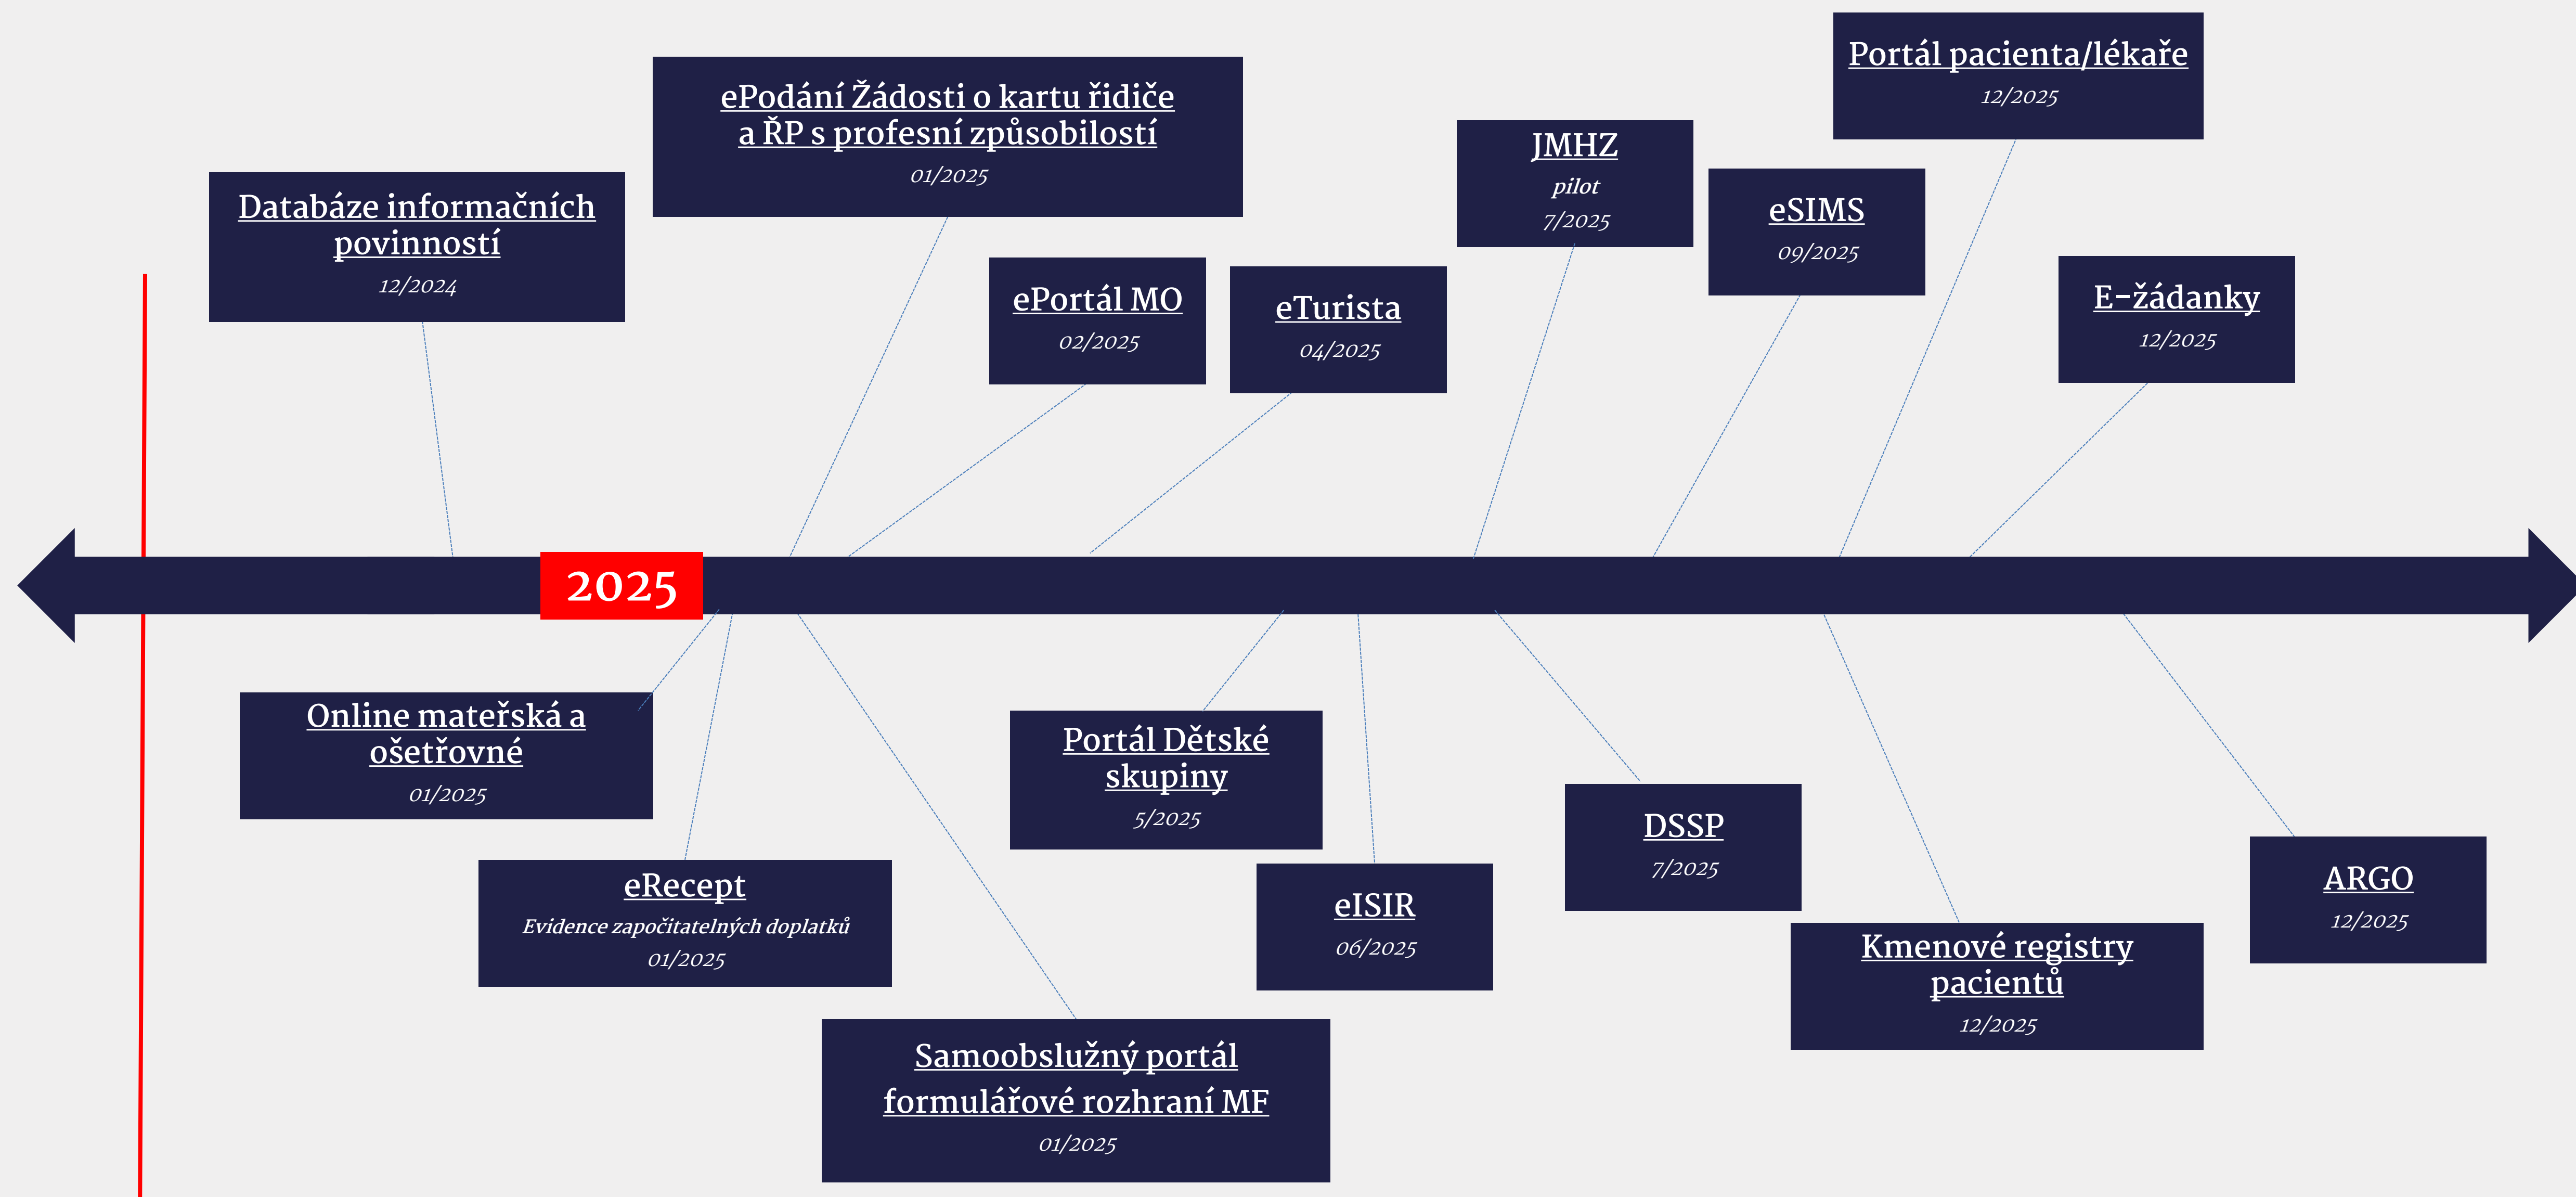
Portál pacienta/lékaře
12/2025

ePodání Žádosti o kartu řidiče a ŘP s profesní způsobilostí
01/2025

JMHZ
pilot
7/2025

eSIMS
09/2025

Databáze informačních povinností
12/2024

ePortál MO
02/2025

eTurista
04/2025

E-žádanky
12/2025

2025

Online mateřská a ošetřovné
01/2025

Portál Dětské skupiny
5/2025

DSSP
7/2025

ARGO
12/2025

eRecept
Evidence započitatelných doplatků
01/2025

eISIR
06/2025

Kmenové registry pacientů
12/2025

Samoobslužný portál formulářové rozhraní MF
01/2025